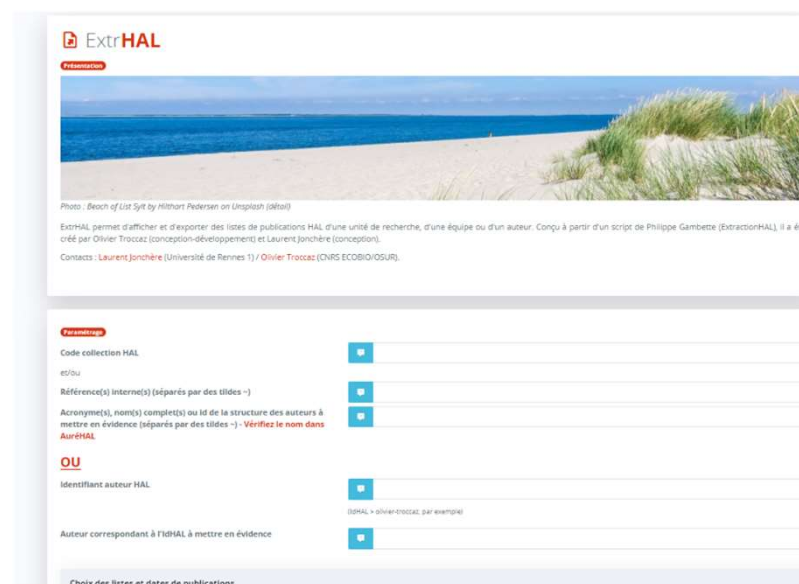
ExtrHAL

Présentation

Photo : Beach of List Sylt by Hilthart Pedersen on Unsplash (détail)

ExtrHAL permet d'afficher et d'exporter des listes de publications HAL d'une unité de recherche, d'une équipe ou d'un auteur. Conçu à partir d'un script de Philippe Gambette (ExtractionHAL), il a é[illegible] créé par Olivier Troccaz (conception-développement) et Laurent Jonchère (conception).

Contacts : Laurent Jonchère (Université de Rennes 1) / Olivier Troccaz (CNRS ECOBIO/OSUR).

Paramétrage

Code collection HAL

et/ou

Référence(s) interne(s) (séparés par des tildes ~)

Acronyme(s), nom(s) complet(s) ou Id de la structure des auteurs à mettre en évidence (séparés par des tildes ~) - Vérifiez le nom dans AuréHAL

OU

Identifiant auteur HAL

(IdHAL > olivier-troccaz, par exemple)

Auteur correspondant à l'IdHAL à mettre en évidence

Choix des listes et dates de publications